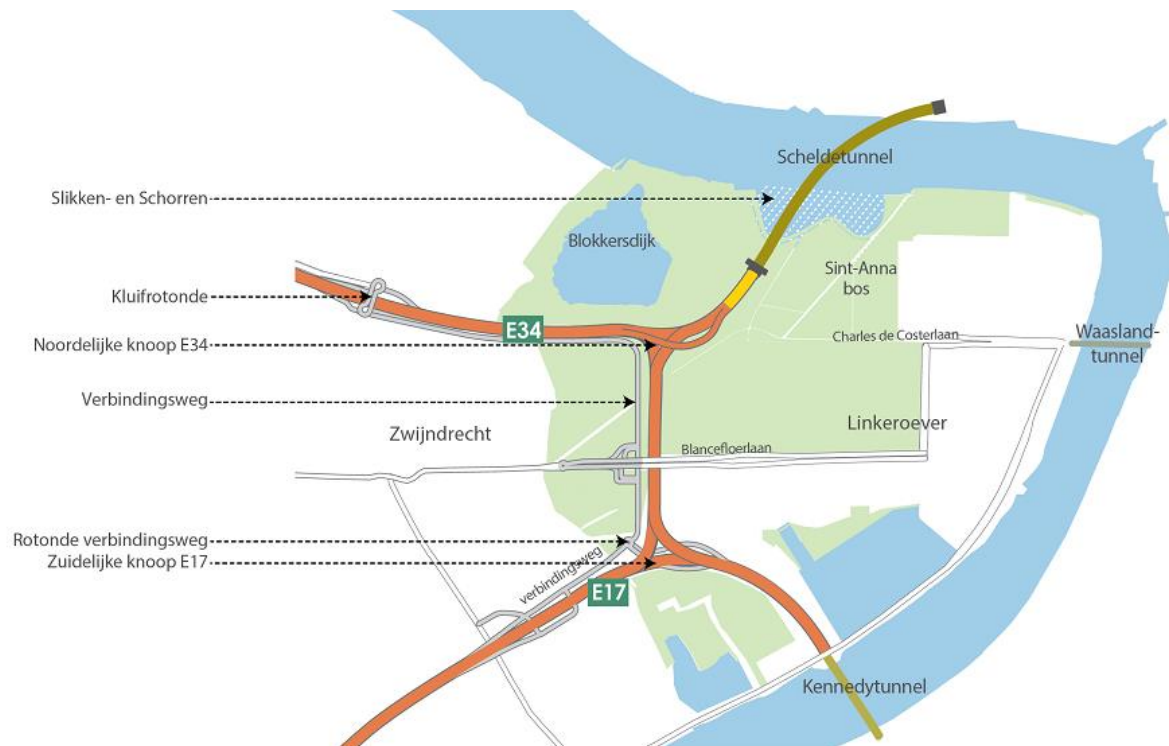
Scheldetunnel

Slikken- en Schorren

Blokkersdijk

Sint-Anna bos

Kluifrotonde

E34

Noordelijke knoop E34

Charles de Costerlaan

Waasland-tunnel

Verbindingsweg

Zwijndrecht

Linkeroever

Blancefloerlaan

Rotonde verbindingsweg

Zuidelijke knoop E17

verbindingsweg

E17

Kennedytunnel